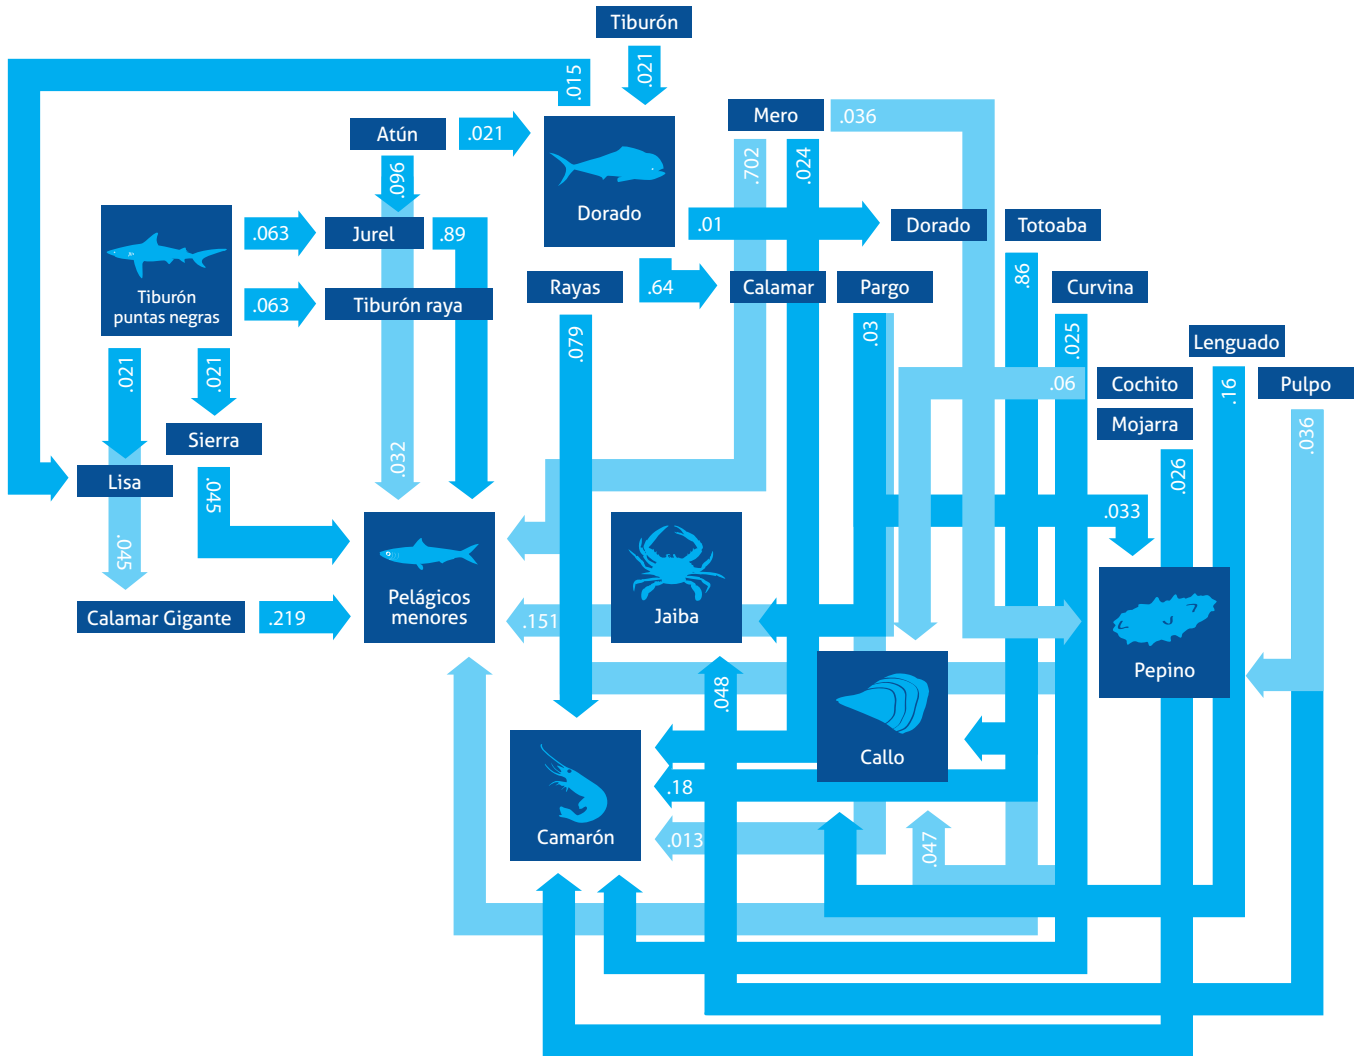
Tiburón
.015
.021
Mero
.036
Atún
.021
.702
.024
Dorado
.096
Tiburón puntas negras
.063
Jurel
.89
.01
Dorado
Totoaba
.063
Tiburón raya
Rayas
.64
Calamar
Pargo
.86
Curvina
.021
.021
.079
.03
.025
Lenguado
Sierra
.06
Cochito
.16
Pulpo
Mojarra
.036
.032
Lisa
.045
.026
.033
.045
Pelágicos menores
Jaiba
Pepino
Calamar Gigante
.219
.151
.048
Callo
Camarón
.18
.013
.047